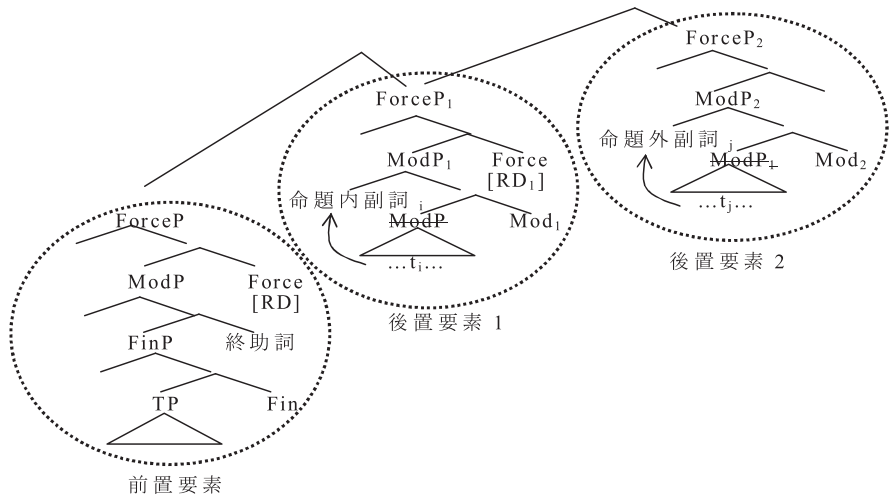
ForceP$_2$

ModP$_2$

命題外副詞$_j$

~~ModP$_1$~~

Mod$_2$

…t$_j$…

後置要素 2

ForceP$_1$

ModP$_1$

Force [RD$_1$]

命題内副詞$_i$

~~ModP~~

Mod$_1$

…t$_i$…

後置要素 1

ForceP

ModP

Force [RD]

FinP

終助詞

TP

Fin

前置要素